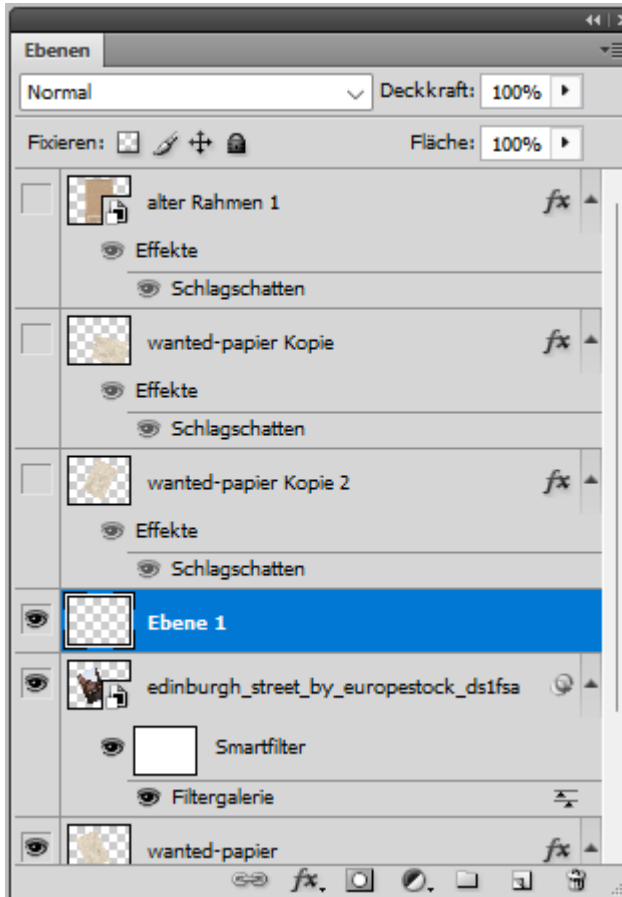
Ebenen

Normal

Deckkraft: 100%

Fixieren:

Fläche: 100%

alter Rahmen 1

Effekte

Schlagschatten

wanted-papier Kopie

Effekte

Schlagschatten

wanted-papier Kopie 2

Effekte

Schlagschatten

Ebene 1

edinburgh_street_by_europestock_ds1fsa

Smartfilter

Filtergalerie

wanted-papier